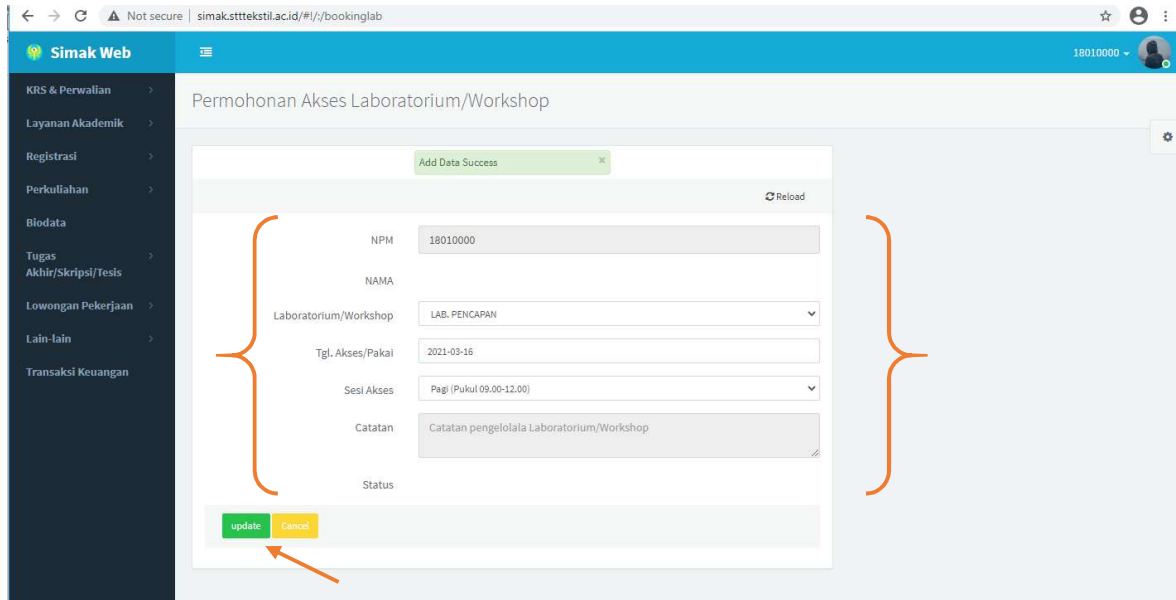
Not secure | simak.stttekstil.ac.id/#!/:/bookinglab

Simak Web

18010000

KRS & Perwalian
Layanan Akademik
Registrasi
Perkuliahan
Biodata
Tugas Akhir/Skripsi/Tesis
Lowongan Pekerjaan
Lain-lain
Transaksi Keuangan

Permohonan Akses Laboratorium/Workshop

Add Data Success ×

Reload

NPM 18010000
NAMA
Laboratorium/Workshop LAB. PENCAPAN
Tgl. Akses/Pakai 2021-03-16
Sesi Akses Pagi (Pukul 09.00-12.00)
Catatan Catatan pengelolala Laboratorium/Workshop
Status

update Cancel